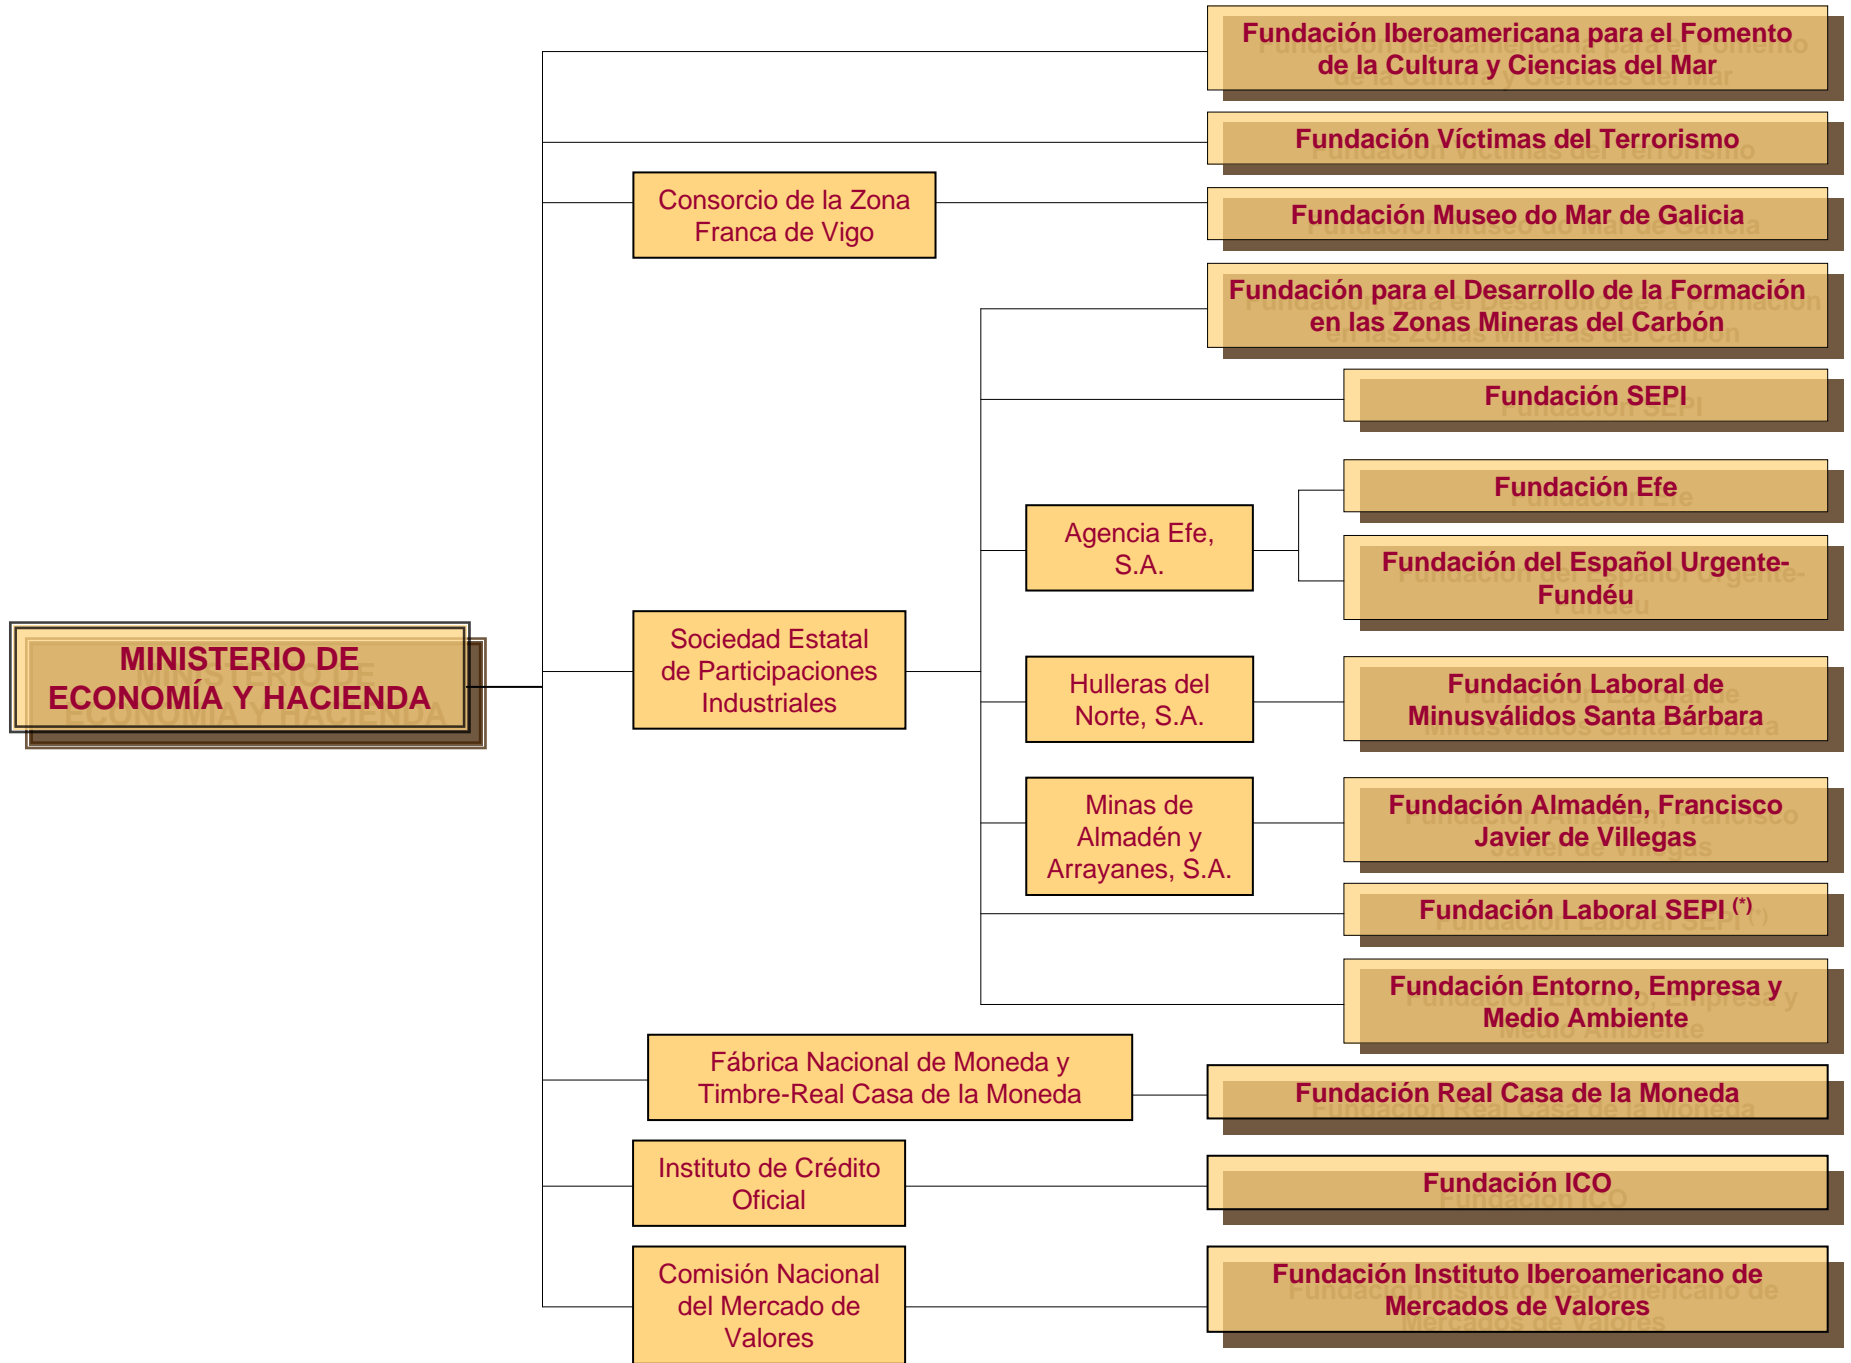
MINISTERIO DE ECONOMÍA Y HACIENDA

Fundación Iberoamericana para el Fomento de la Cultura y Ciencias del Mar

Fundación Víctimas del Terrorismo

Consorcio de la Zona Franca de Vigo

Fundación Museo do Mar de Galicia

Sociedad Estatal de Participaciones Industriales

Fundación para el Desarrollo de la Formación en las Zonas Mineras del Carbón

Fundación SEPI

Agencia Efe, S.A.

Fundación Efe

Fundación del Español Urgente-Fundéu

Hulleras del Norte, S.A.

Fundación Laboral de Minusválidos Santa Bárbara

Minas de Almadén y Arrayanes, S.A.

Fundación Almadén, Francisco Javier de Villegas

Fundación Laboral SEPI $^{(*)}$

Fundación Entorno, Empresa y Medio Ambiente

Fábrica Nacional de Moneda y Timbre-Real Casa de la Moneda

Fundación Real Casa de la Moneda

Instituto de Crédito Oficial

Fundación ICO

Comisión Nacional del Mercado de Valores

Fundación Instituto Iberoamericano de Mercados de Valores